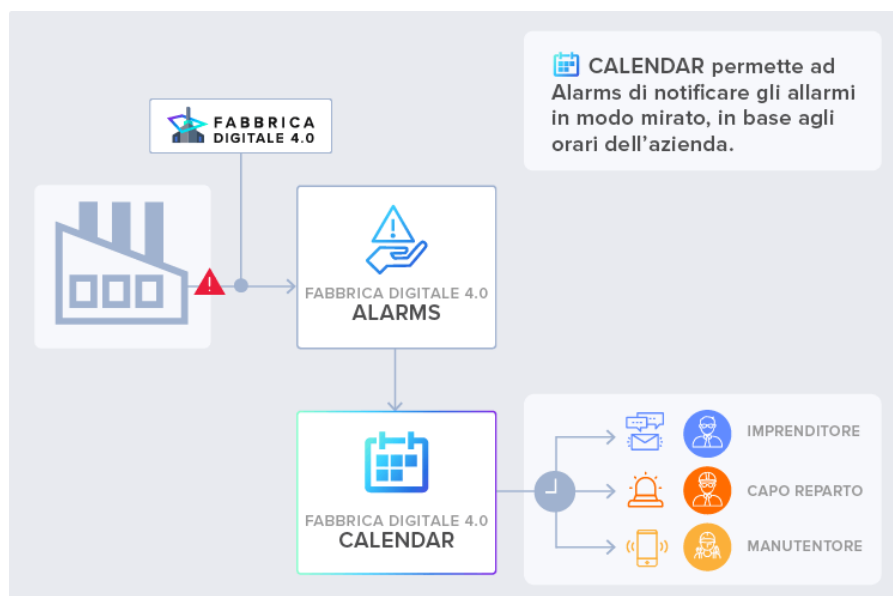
CALENDAR permette ad Alarms di notificare gli allarmi in modo mirato, in base agli orari dell'azienda.

FABBRICA DIGITALE 4.0

FABBRICA DIGITALE 4.0
ALARMS

FABBRICA DIGITALE 4.0
CALENDAR

IMPRENDITORE

CAPO REPARTO

MANUTENTORE